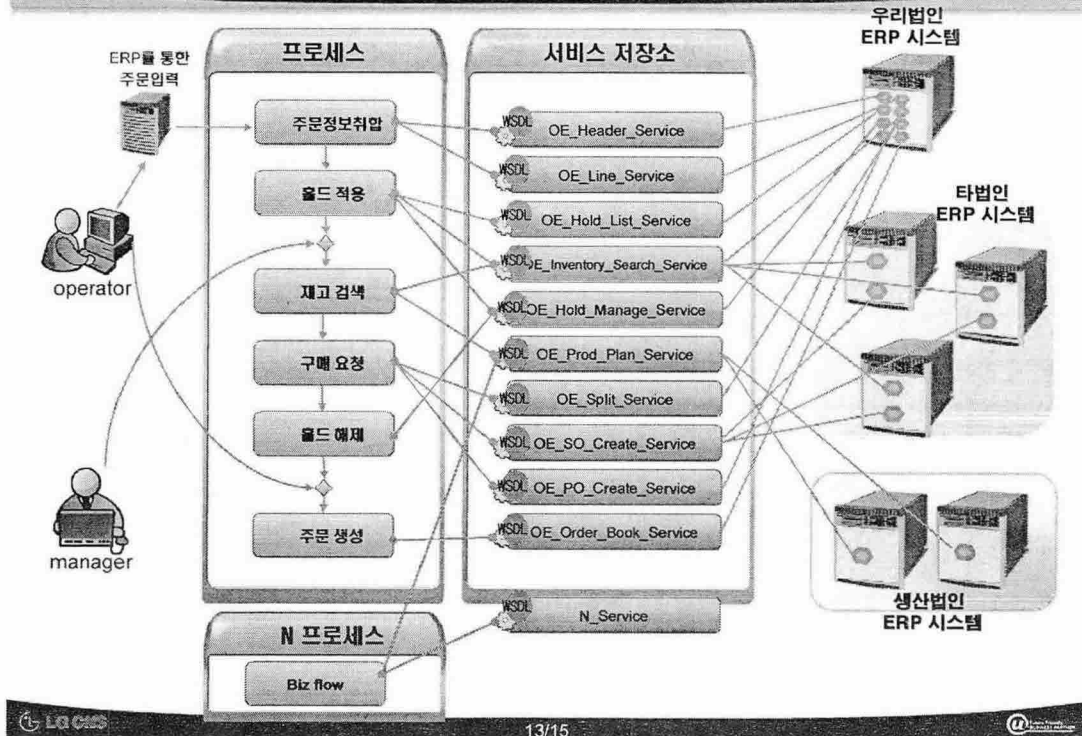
ERP를 통한 주문입력

operator

manager

프로세스

주문정보취합

홀드 적용

재고 검색

구매 요청

홀드 해제

주문 생성

N 프로세스

Biz flow

서비스 저장소

WSDL OE_Header_Service

WSDL OE_Line_Service

WSDL OE_Hold_List_Service

WSDL OE_Inventory_Search_Service

WSDL OE_Hold_Manage_Service

WSDL OE_Prod_Plan_Service

WSDL OE_Split_Service

WSDL OE_SO_Create_Service

WSDL OE_PO_Create_Service

WSDL OE_Order_Book_Service

WSDL N_Service

우리법인 ERP 시스템

타법인 ERP 시스템

생산법인 ERP 시스템

LG CNS

13/15

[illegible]